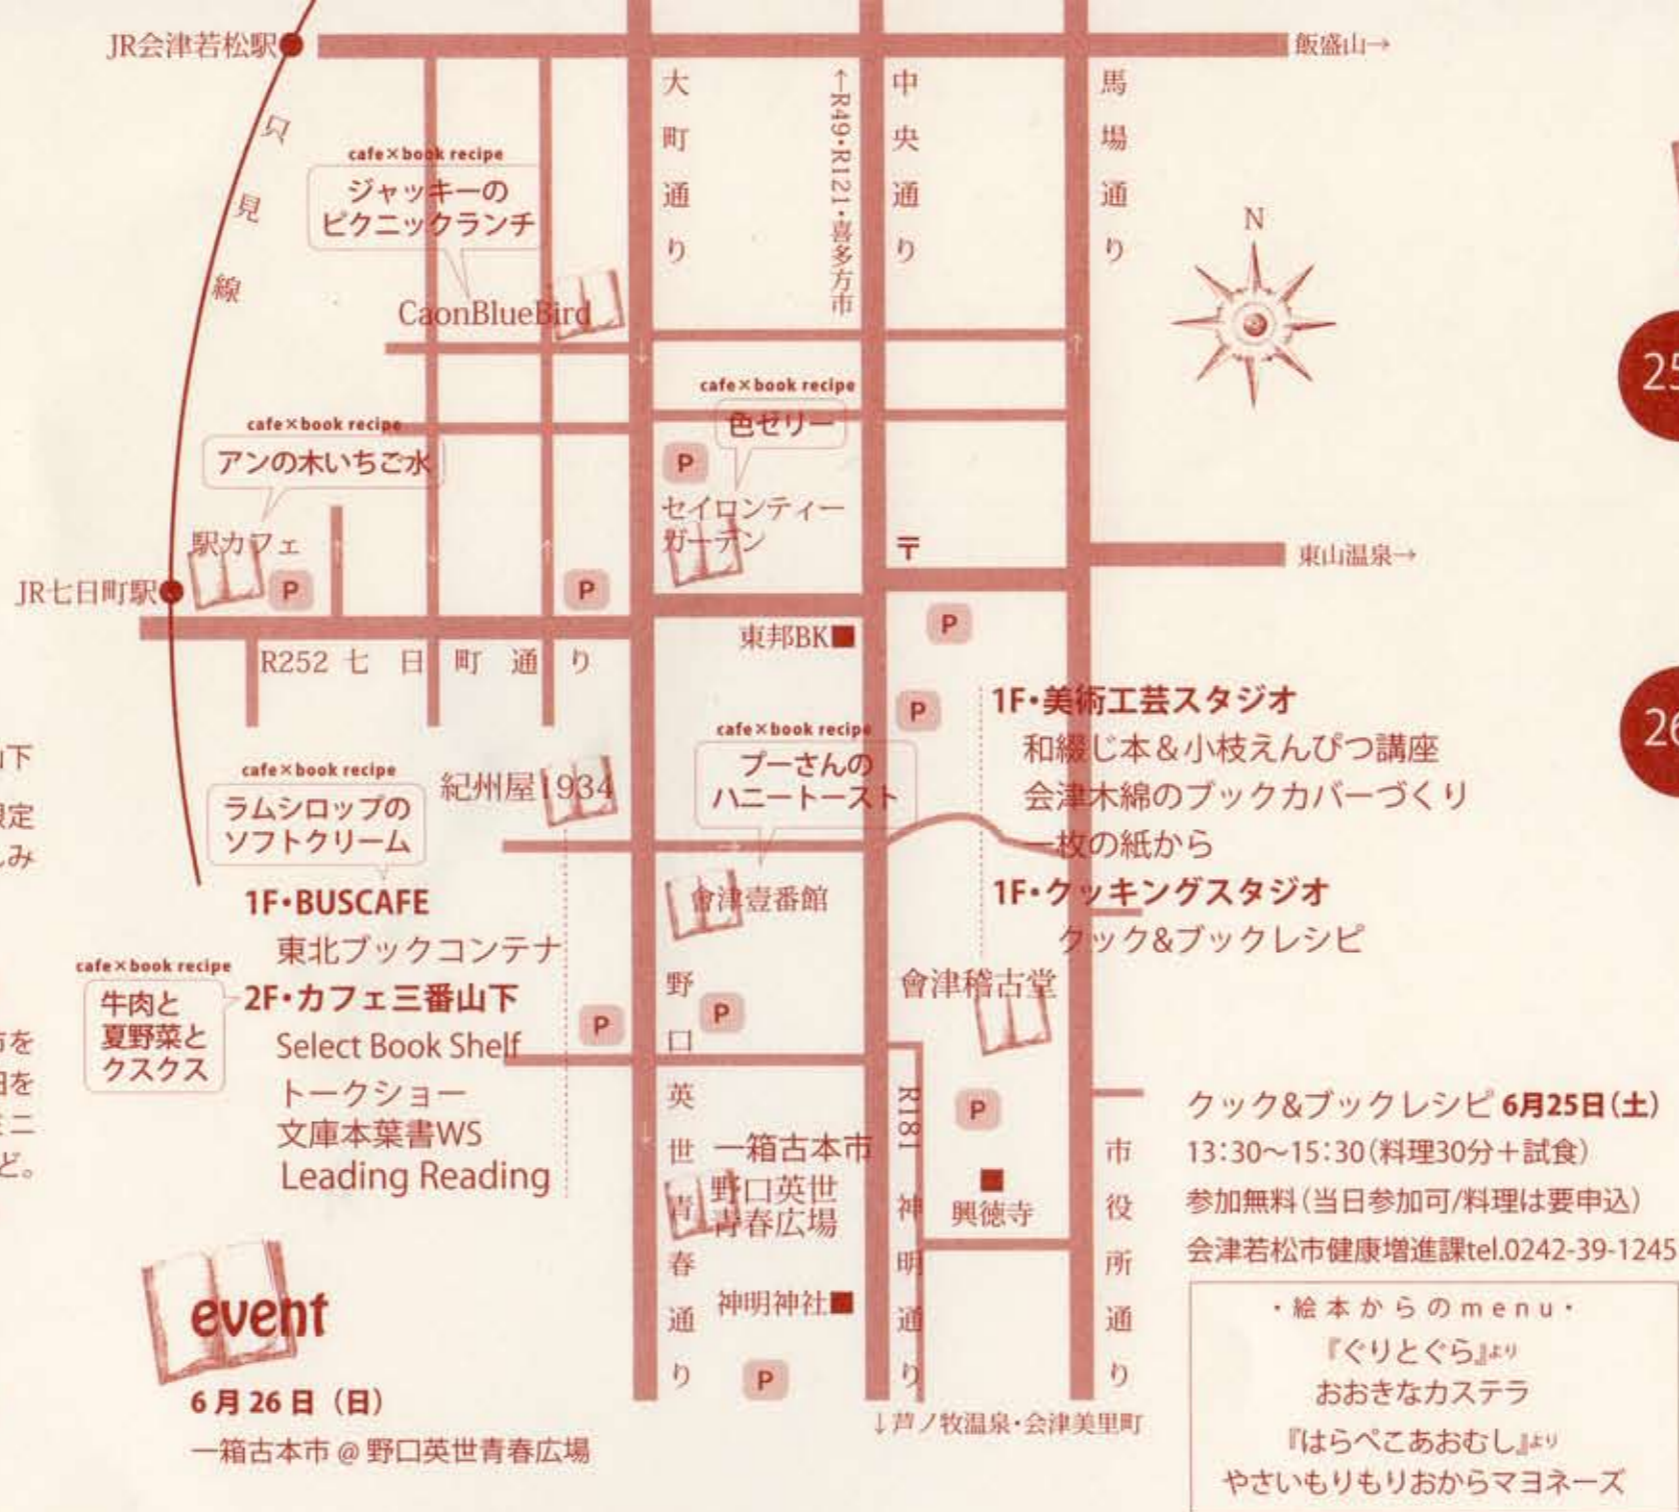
JR会津若松駅
飯盛山→
只見線
大町通り
←R49・R121・喜多方市
中央通り
馬場通り
N
cafe×book recipe
ジャッキーのピクニックランチ
CaonBlueBird
cafe×book recipe
色ゼリー
cafe×book recipe
アンの木いちご水
P
セイロンティーガーデン
駅カフェ
〒
東山温泉→
JR七日町駅
P
P
R252 七日町通り
東邦BK
P
P
1F・美術工芸スタジオ
和綴じ本&小枝えんぴつ講座
会津木綿のブックカバーづくり
一枚の紙から
cafe×book recipe
ラムシロップのソフトクリーム
紀州屋1934
cafe×book recipe
プーさんのハニートースト
1F・BUSCAFE
東北ブックコンテナ
會津壹番館
1F・クッキングスタジオ
クック&ブックレシピ
cafe×book recipe
牛肉と夏野菜とクスクス
2F・カフェ三番山下
Select Book Shelf
トークショー
文庫本葉書WS
Leading Reading
野口英世青春通り
P
P
會津稽古堂
R181
P
一箱古本市
野口英世青春広場
興徳寺
神明通り
市役所通り
クック&ブックレシピ 6月25日(土)
13:30〜15:30(料理30分+試食)
参加無料(当日参加可/料理は要申込)
会津若松市健康増進課tel.0242-39-1245
神明神社
P
event
6月26日(日)
一箱古本市@野口英世青春広場
↓芦ノ牧温泉・会津美里町
・絵本からのmenu・
『ぐりとぐら』より
おおきなカステラ
『はらぺこあおむし』より
やさいもりもりおからマヨネーズ
25
26